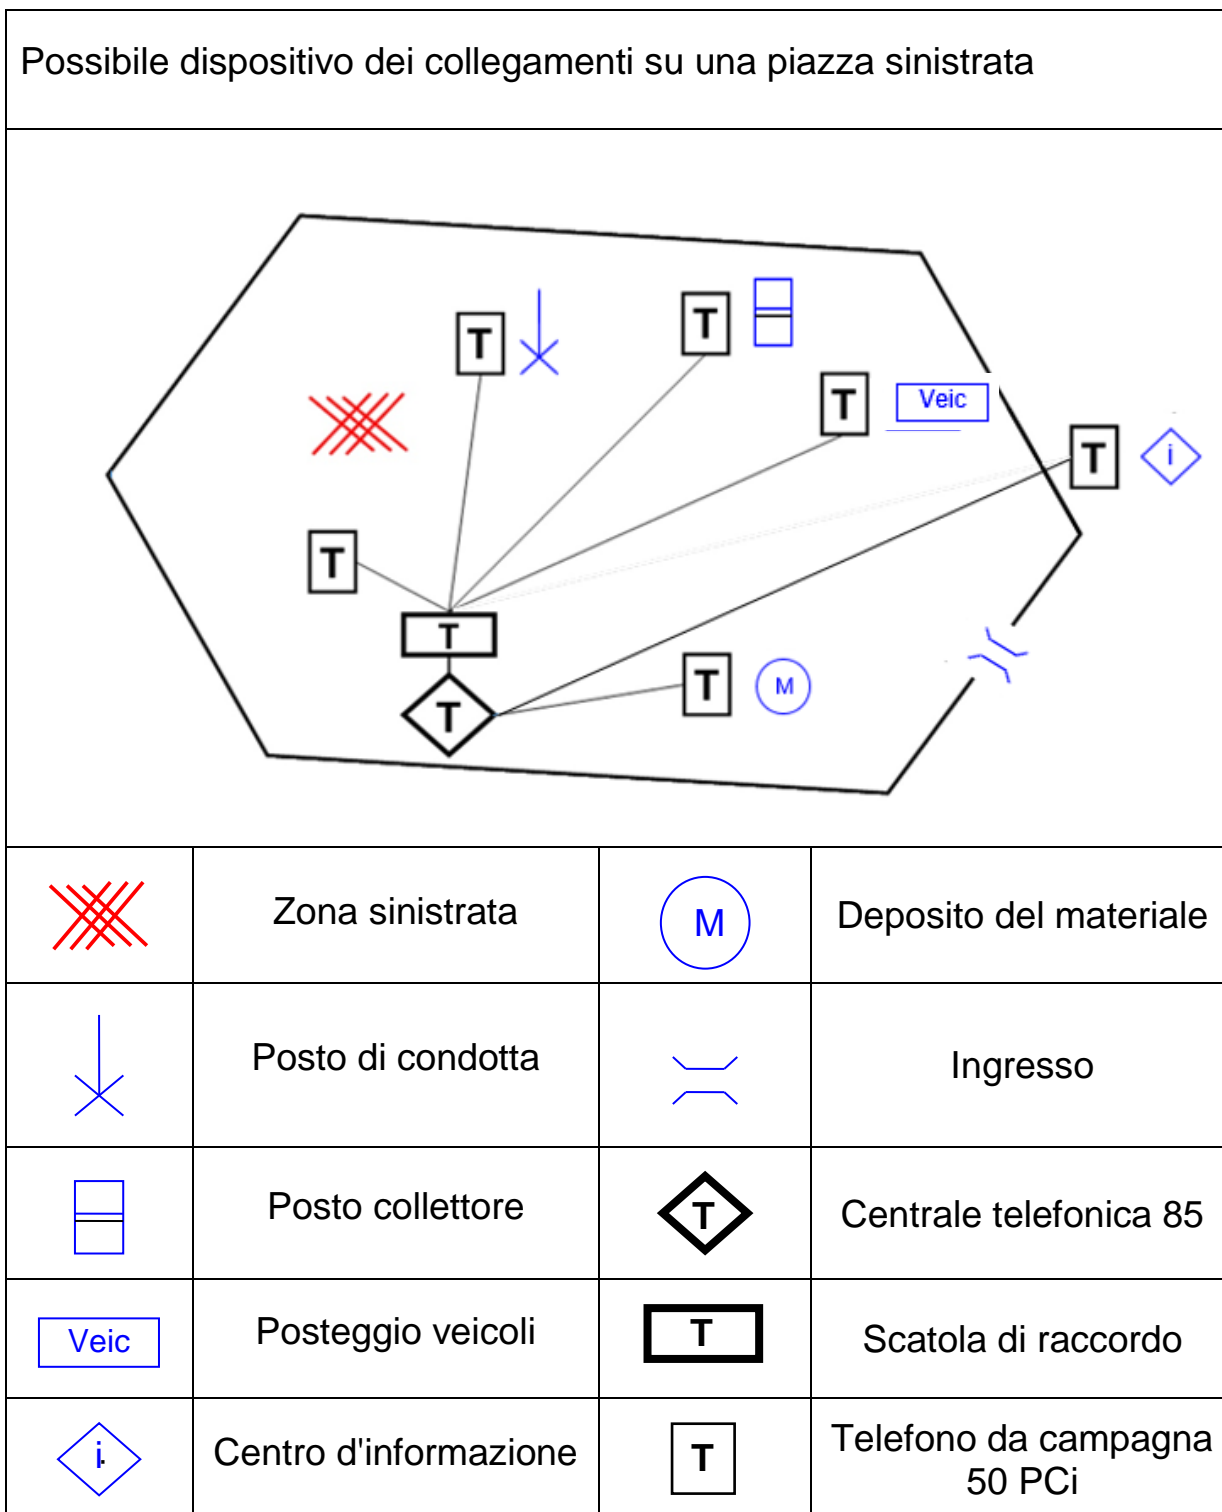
Possibile dispositivo dei collegamenti su una piazza sinistrata

T T T T T T T M Veic i

|  |  |  |  |
|---|---|---|---|
|  | Zona sinistrata | M | Deposito del materiale |
|  | Posto di condotta |  | Ingresso |
|  | Posto collettore | T | Centrale telefonica 85 |
| Veic | Posteggio veicoli | T | Scatola di raccordo |
| i | Centro d'informazione | T | Telefono da campagna 50 PCi |